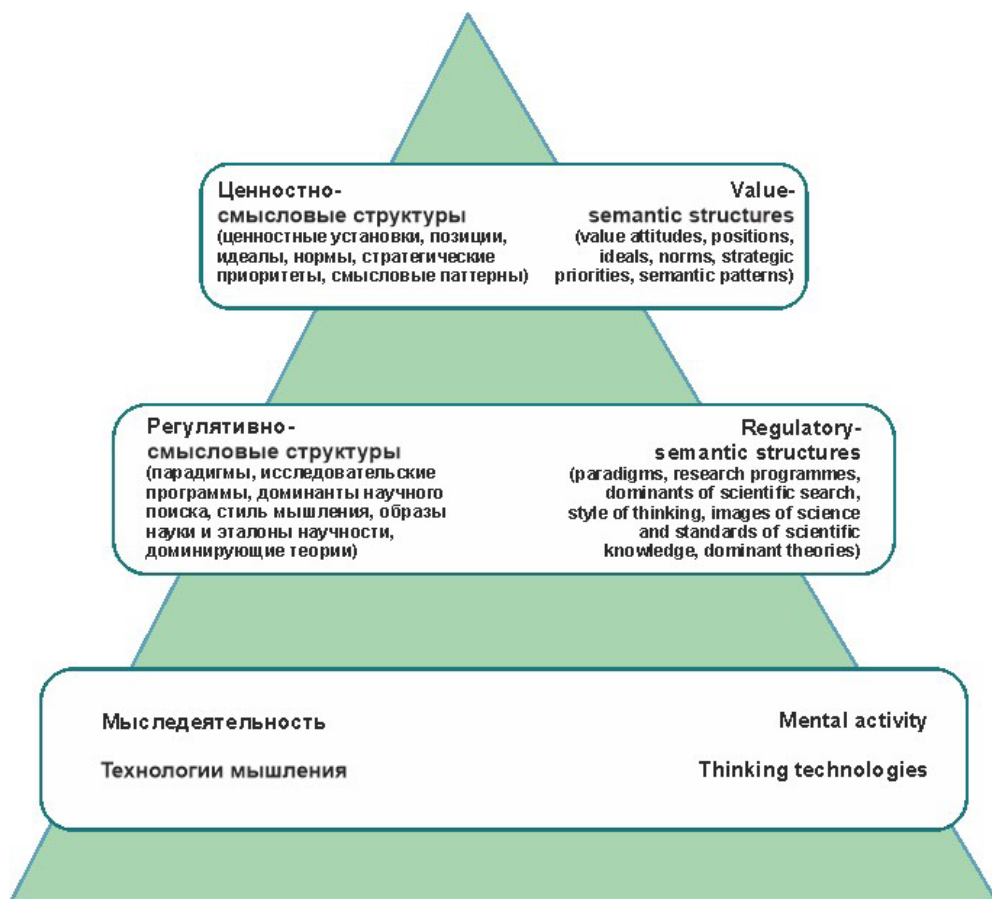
Ценностно-
смысловые структуры
(ценностные установки, позиции, идеалы, нормы, стратегические приоритеты, смысловые паттерны)

Value-
semantic structures
(value attitudes, positions, ideals, norms, strategic priorities, semantic patterns)

Регулятивно-
смысловые структуры
(парадигмы, исследовательские программы, доминанты научного поиска, стиль мышления, образы науки и эталоны научности, доминирующие теории)

Regulatory-
semantic structures
(paradigms, research programmes, dominants of scientific search, style of thinking, images of science and standards of scientific knowledge, dominant theories)

Мыследеятельность

Технологии мышления

Mental activity

Thinking technologies